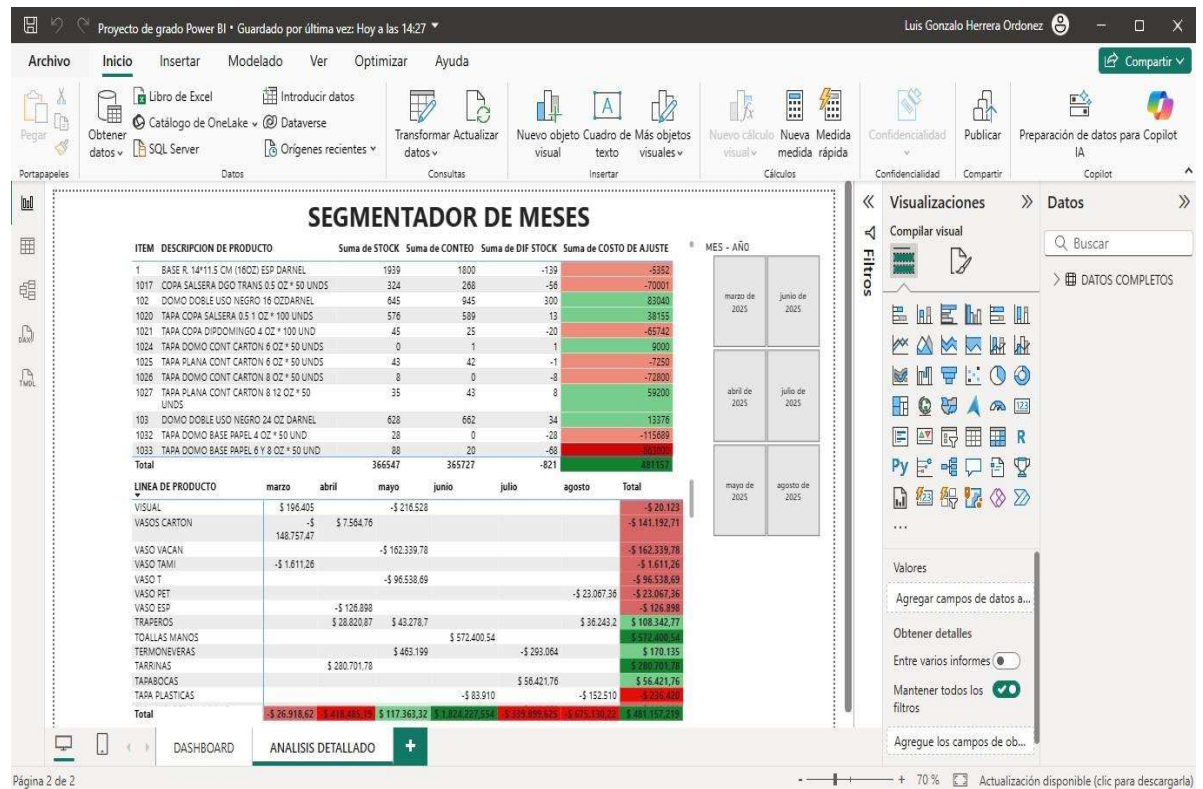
Proyecto de grado Power BI • Guardado por última vez: Hoy a las 14:27

Luis Gonzalo Herrera Ordonez

Archivo Inicio Insertar Modelado Ver Optimizar Ayuda

Compartir

Pegar Portapapeles

Obtener datos Libro de Excel Catálogo de OneLake SQL Server Introducir datos Dataverse Orígenes recientes Datos

Transformar datos Actualizar Consultas

Nuevo objeto visual Cuadro de texto Más objetos visuales Insertar

Nuevo cálculo visual Nueva medida Medida rápida Cálculos

Confidencialidad Confidencialidad

Publicar Compartir

Preparación de datos para Copilot IA Copilot

SEGMENTADOR DE MESES

| ITEM | DESCRIPCION DE PRODUCTO | Suma de STOCK | Suma de CONTEO | Suma de DIF STOCK | Suma de COSTO DE AJUSTE |
|---|---|---|---|---|---|
| 1 | BASE R. 14*11.5 CM (16OZ) ESP DARNEL | 1939 | 1800 | -139 | -5352 |
| 1017 | COPA SALSERA DGO TRANS 0.5 OZ * 50 UNDS | 324 | 268 | -56 | -70001 |
| 102 | DOMO DOBLE USO NEGRO 16 OZDARNEL | 645 | 945 | 300 | 83040 |
| 1020 | TAPA COPA SALSERA 0.5 1 OZ * 100 UNDS | 576 | 589 | 13 | 38155 |
| 1021 | TAPA COPA DIPDOMINGO 4 OZ * 100 UND | 45 | 25 | -20 | -65742 |
| 1024 | TAPA DOMO CONT CARTON 6 OZ * 50 UNDS | 0 | 1 | 1 | 9000 |
| 1025 | TAPA PLANA CONT CARTON 6 OZ * 50 UNDS | 43 | 42 | -1 | -7250 |
| 1026 | TAPA DOMO CONT CARTON 8 OZ * 50 UNDS | 8 | 0 | -8 | -72800 |
| 1027 | TAPA PLANA CONT CARTON 8 12 OZ * 50 UNDS | 35 | 43 | 8 | 59200 |
| 103 | DOMO DOBLE USO NEGRO 24 OZ DARNEL | 628 | 662 | 34 | 13376 |
| 1032 | TAPA DOMO BASE PAPEL 4 OZ * 50 UND | 28 | 0 | -28 | -115689 |
| 1033 | TAPA DOMO BASE PAPEL 6 Y 8 OZ * 50 UND | 88 | 20 | -68 | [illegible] |
| Total | | 366547 | 365727 | -821 | 481157 |

| LINEA DE PRODUCTO | marzo | abril | mayo | junio | julio | agosto | Total |
|---|---|---|---|---|---|---|---|
| VISUAL | $ 196.405 | | -$ 216.528 | | | | -$ 20.123 |
| VASOS CARTON | -$ 148.757,47 | $ 7.564,76 | | | | | -$ 141.192,71 |
| VASO VACAN | | | -$ 162.339,78 | | | | -$ 162.339,78 |
| VASO TAMI | -$ 1.611,26 | | | | | | -$ 1.611,26 |
| VASO T | | | -$ 96.538,69 | | | | -$ 96.538,69 |
| VASO PET | | | | | | -$ 23.067,36 | -$ 23.067,36 |
| VASO ESP | | -$ 126.898 | | | | | -$ 126.898 |
| TRAPEROS | | $ 28.820,87 | $ 43.278,7 | | | $ 36.243,2 | $ 108.342,77 |
| TOALLAS MANOS | | | | $ 572.400,54 | | | $ 572.400,54 |
| TERMONEVERAS | | | $ 463.199 | | -$ 293.064 | | $ 170.135 |
| TARRINAS | | $ 280.701,78 | | | | | $ 280.701,78 |
| TAPABOCAS | | | | | $ 56.421,76 | | $ 56.421,76 |
| TAPA PLASTICAS | | | | -$ 83.910 | | -$ 152.510 | -$ 236.420 |
| Total | -$ 26.918,62 | $ 418.485,1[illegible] | $ 117.363,32 | $ 1.824.227,554 | -$ 339.899,625 | -$ 675.130,2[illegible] | $ 481.157,219 |

MES - AÑO
marzo de 2025
junio de 2025
abril de 2025
julio de 2025
mayo de 2025
agosto de 2025

Filtros

Visualizaciones
Compilar visual
R
Py
...
Valores
Agregar campos de datos a...
Obtener detalles
Entre varios informes
Mantener todos los filtros
Agregue los campos de ob...

Datos
Buscar
DATOS COMPLETOS

DASHBOARD ANALISIS DETALLADO +

Página 2 de 2
+ 70% Actualización disponible (clic para descargarla)